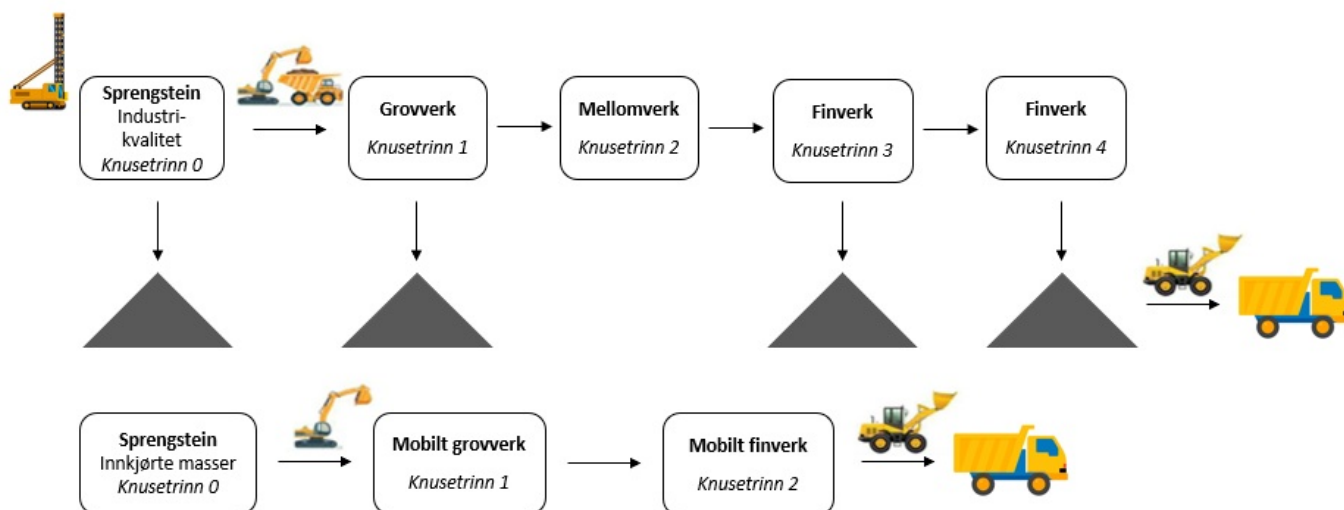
**Sprengstein**
Industrikvalitet
*Knusetrinn 0*

**Grovverk**
*Knusetrinn 1*

**Mellomverk**
*Knusetrinn 2*

**Finverk**
*Knusetrinn 3*

**Finverk**
*Knusetrinn 4*

**Sprengstein**
Innkjørte masser
*Knusetrinn 0*

**Mobilt grovverk**
*Knusetrinn 1*

**Mobilt finverk**
*Knusetrinn 2*